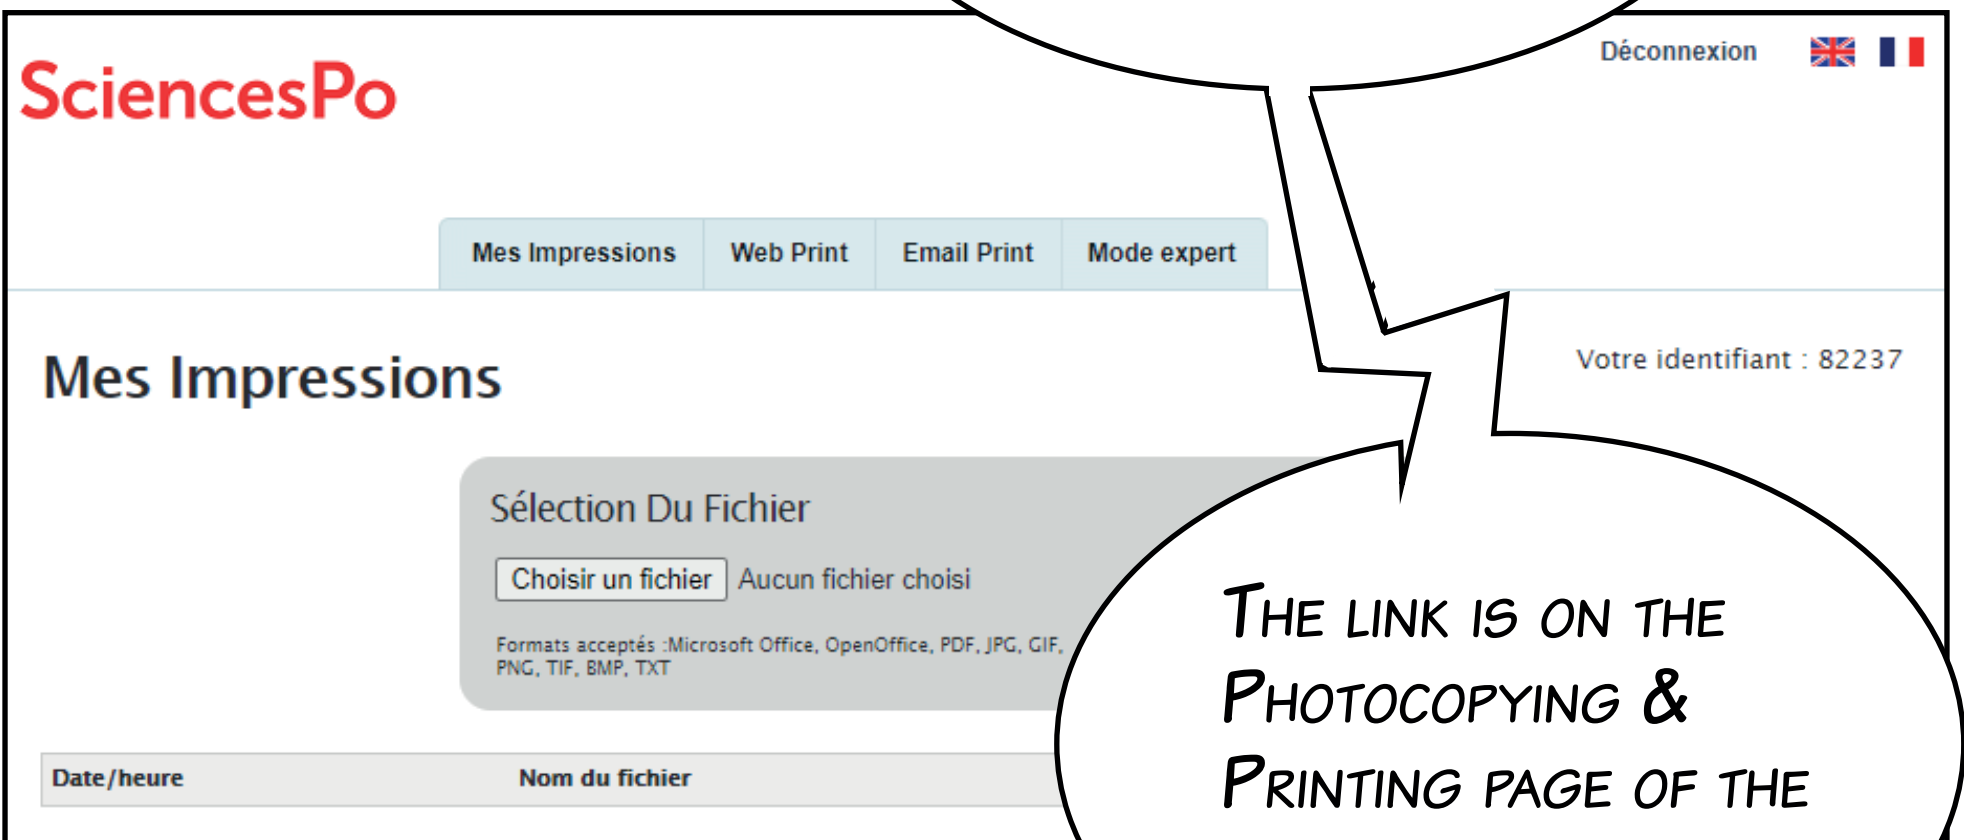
SciencesPo

Déconnexion

Mes Impressions | Web Print | Email Print | Mode expert

Mes Impressions

Votre identifiant : 82237

Sélection Du Fichier

Choisir un fichier Aucun fichier choisi

Formats acceptés :Microsoft Office, OpenOffice, PDF, JPG, GIF, PNG, TIF, BMP, TXT

Date/heure Nom du fichier

THE LINK IS ON THE PHOTOCOPYING & PRINTING PAGE OF THE